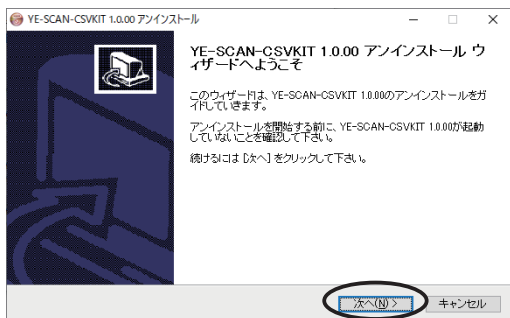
YE-SCAN-CSVKIT 1.0.00 アンインストール

YE-SCAN-CSVKIT 1.0.00 アンインストール ウィザードへようこそ

このウィザードは、YE-SCAN-CSVKIT 1.0.00のアンインストールをガイドしていきます。

アンインストールを開始する前に、YE-SCAN-CSVKIT 1.0.00が起動していないことを確認して下さい。

続けるには [次へ] をクリックして下さい。

次へ(N) >

キャンセル